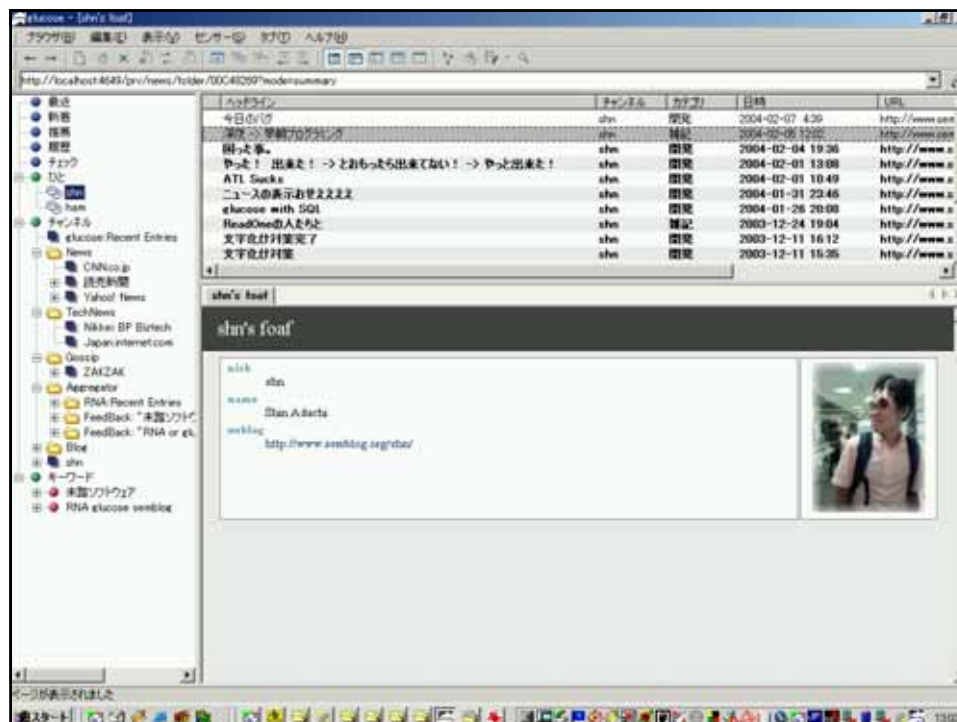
glucose - [shn's foaf]

ブラウザ(B) 編集(E) 表示(V) センサー(S) タブ(T) ヘルプ(H)

http://localhost:4649/prv/news/folder/00C4826?mode=summary

最近
新着
既読
履歴
チェック
ひと
shn
ham
チャンネル
glucose Recent Entries
News
CNN.co.jp
読売新聞
Yahoo! News
TechNews
Nikkei BP Biztech
Japan.internet.com
Gossip
ZAKZAK
Aggregator
RNA Recent Entries
FeedBack: "未踏ソフトウ
FeedBack: "RNA or gl
Blog
shn
キーワード
未踏ソフトウェア
RNA glucose semblog

| ヘッドライン | チャンネル | カテゴリ | 日時 | URL |
|---|---|---|---|---|
| 今日のバグ | shn | 開発 | 2004-02-07 4:39 | http://www.sem |
| 実況 -> 早朝プログラミング | shn | 雑記 | 2004-02-06 12:02 | http://www.sem |
| 困った事。 | shn | 開発 | 2004-02-04 19:36 | http://www.s |
| やった！ 出来た！ -> とおもったら出来てない！ -> やっと出来た！ | shn | 開発 | 2004-02-01 13:08 | http://www.s |
| ATL Sucks | shn | 開発 | 2004-02-01 10:49 | http://www.s |
| ニュースの表示おせえええ | shn | 開発 | 2004-01-31 23:46 | http://www.s |
| glucose with SQL | shn | 開発 | 2004-01-26 20:00 | http://www.s |
| ReadOneの人たちと | shn | 雑記 | 2003-12-24 19:04 | http://www.s |
| 文字化け対策完了 | shn | 開発 | 2003-12-11 16:12 | http://www.s |
| 文字化け対策 | shn | 開発 | 2003-12-11 15:35 | http://www.s |

shn's foaf

shn's foaf

nick
shn
name
Shin Adachi
weblog
http://www.semblog.org/shn/

ページが表示されました

スタート